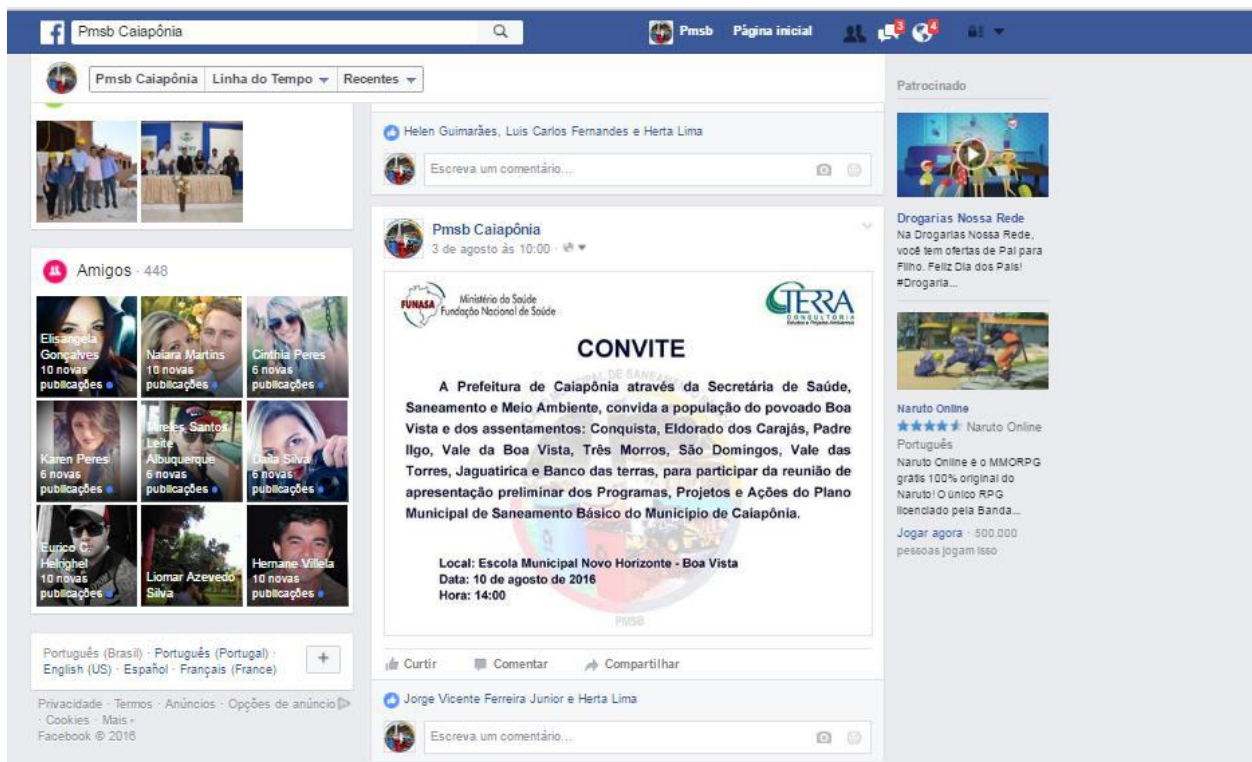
Pmsb Caiapônia

Pmsb Página inicial 3 4

Pmsb Caiapônia | Linha do Tempo | Recentes

Amigos · 448

Elisangela Gonçalves 10 novas publicações

Naiara Martins 10 novas publicações

Cinthia Peres 6 novas publicações

Karen Peres 6 novas publicações

Mireles Santos Leite Albuquerque 6 novas publicações

Daila Silva 6 novas publicações

Eurico C. Heinghel 10 novas publicações

Liomar Azevedo Silva

Hernane Villela 10 novas publicações

Português (Brasil) · Português (Portugal) · English (US) · Español · Français (France)

Privacidade · Termos · Anúncios · Opções de anúncio · Cookies · Mais
Facebook © 2016

Helen Guimarães, Luis Carlos Fernandes e Herta Lima

Escreva um comentário...

Pmsb Caiapônia
3 de agosto às 10:00

FUNASA Ministério da Saúde Fundação Nacional de Saúde

TERRA CONSULTORIA

CONVITE

A Prefeitura de Caiapônia através da Secretária de Saúde, Saneamento e Meio Ambiente, convida a população do povoado Boa Vista e dos assentamentos: Conquista, Eldorado dos Carajás, Padre Ilgo, Vale da Boa Vista, Três Morros, São Domingos, Vale das Torres, Jaguatirica e Banco das terras, para participar da reunião de apresentação preliminar dos Programas, Projetos e Ações do Plano Municipal de Saneamento Básico do Município de Caiapônia.

Local: Escola Municipal Novo Horizonte - Boa Vista
Data: 10 de agosto de 2016
Hora: 14:00

PMSB

Curtir Comentar Compartilhar

Jorge Vicente Ferreira Junior e Herta Lima

Escreva um comentário...

Patrocinado

Drogarias Nossa Rede
Na Drogarias Nossa Rede, você tem ofertas de Pai para Filho. Feliz Dia dos Pais! #Drogaria...

Naruto Online
Naruto Online
Português
Naruto Online é o MMORPG grátis 100% original do Naruto! O único RPG licenciado pela Banda...
Jogar agora · 500.000 pessoas jogam isso